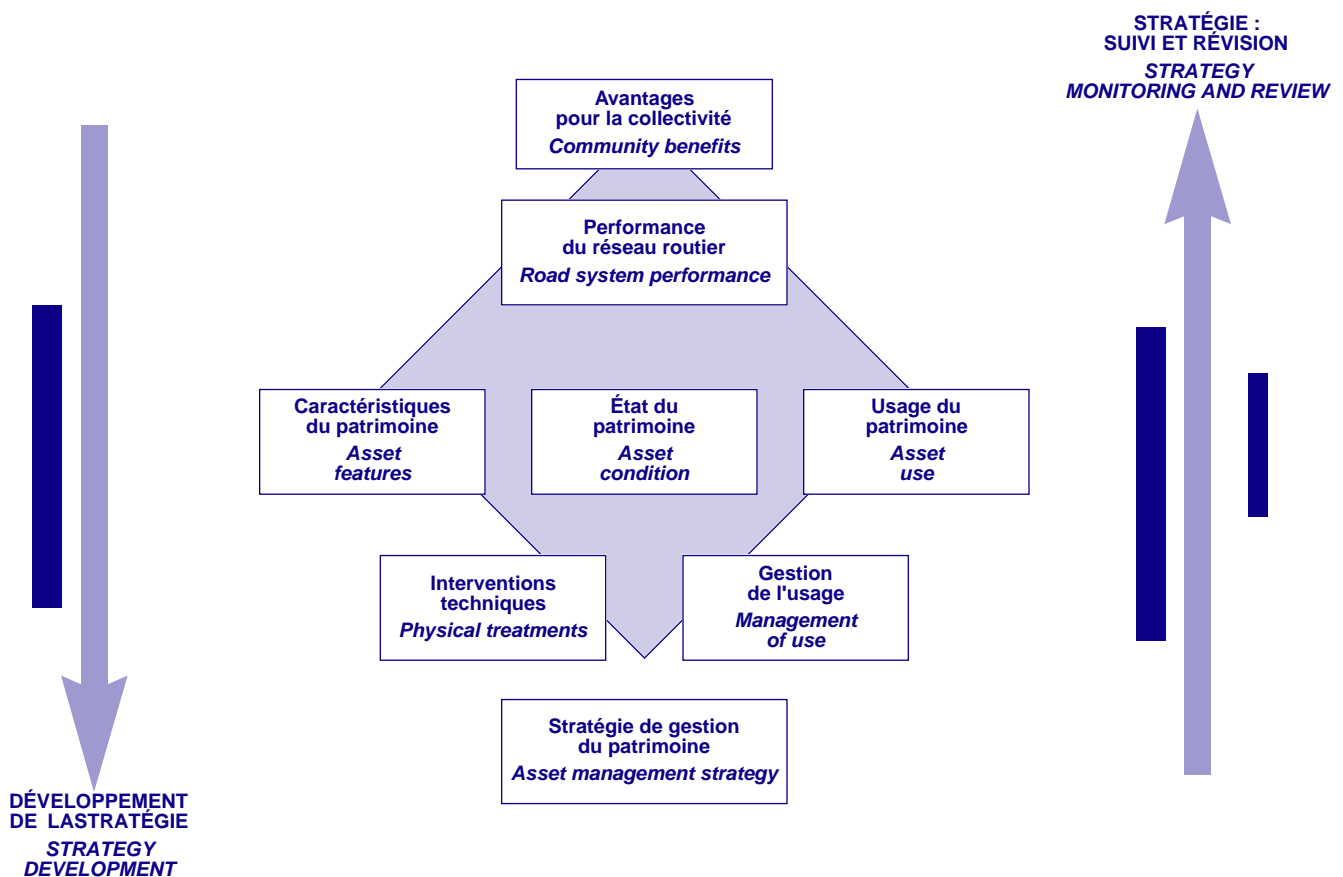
STRATÉGIE : SUIVI ET RÉVISION
STRATEGY MONITORING AND REVIEW

Avantages pour la collectivité
Community benefits

Performance du réseau routier
Road system performance

Caractéristiques du patrimoine
Asset features

État du patrimoine
Asset condition

Usage du patrimoine
Asset use

Interventions techniques
Physical treatments

Gestion de l'usage
Management of use

Stratégie de gestion du patrimoine
Asset management strategy

DÉVELOPPEMENT DE LASTRATÉGIE
STRATEGY DEVELOPMENT